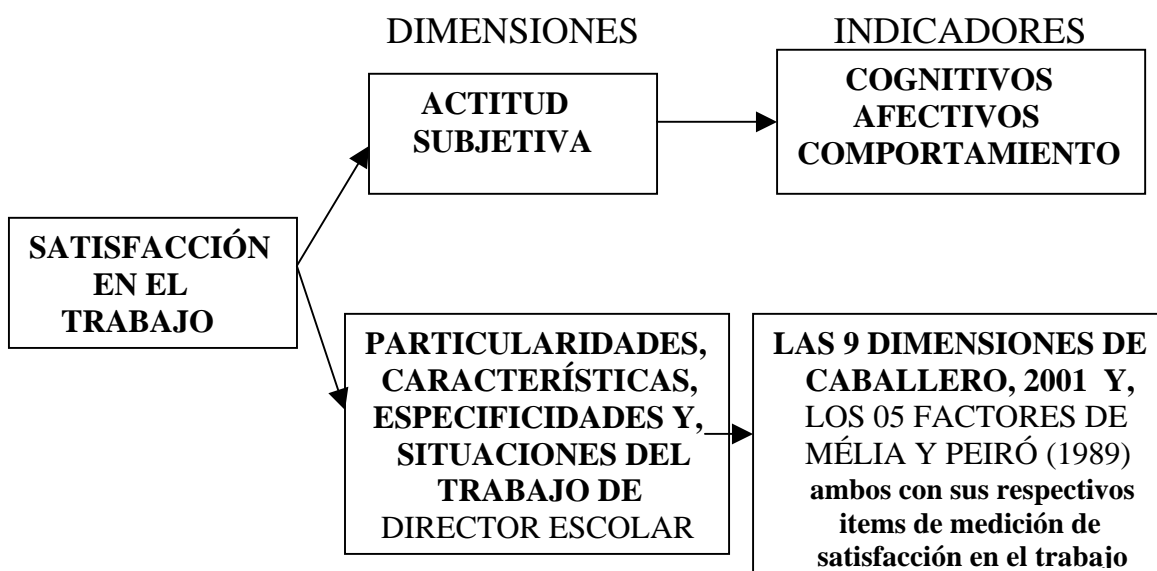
DIMENSIONES

INDICADORES

SATISFACCIÓN EN EL TRABAJO

ACTITUD SUBJETIVA

COGNITIVOS
AFECTIVOS
COMPORTAMIENTO

PARTICULARIDADES, CARACTERÍSTICAS, ESPECIFICIDADES Y, SITUACIONES DEL TRABAJO DE DIRECTOR ESCOLAR

LAS 9 DIMENSIONES DE CABALLERO, 2001 Y, LOS 05 FACTORES DE MÉLIA Y PEIRÓ (1989) ambos con sus respectivos items de medición de satisfacción en el trabajo